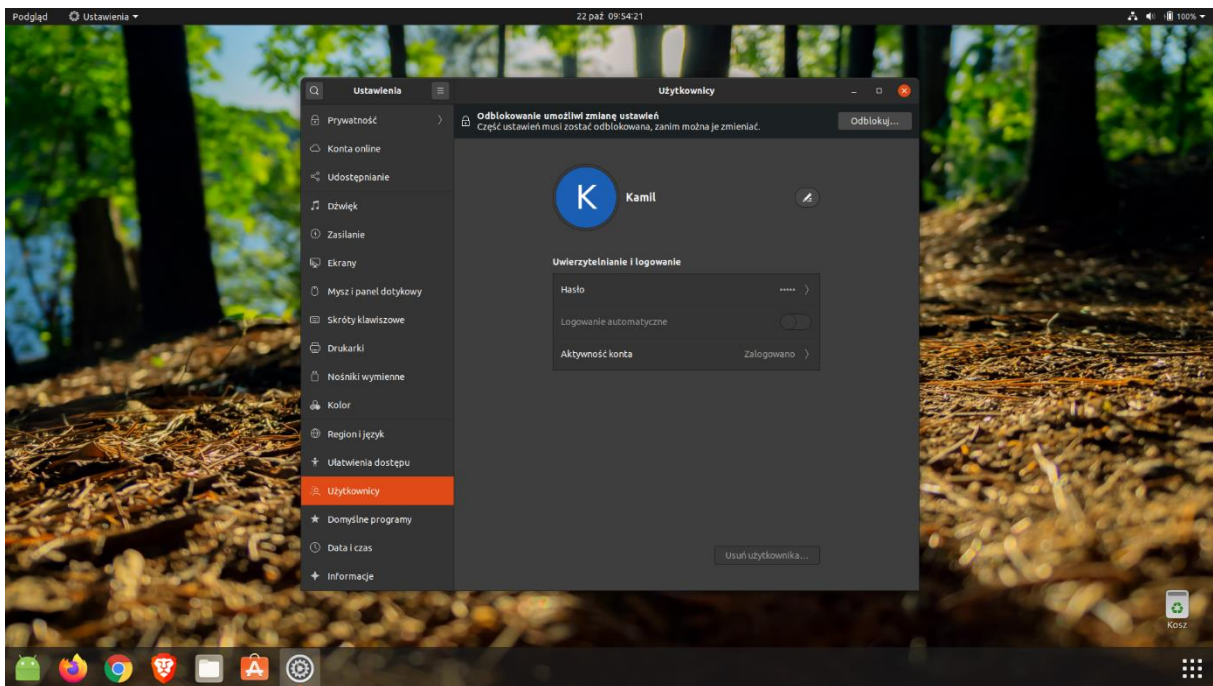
Podgląd
Ustawienia
22 paź 09:54:21
100%

Ustawienia
Użytkownicy

Prywatność
Konta online
Udostępnianie
Dźwięk
Zasilanie
Ekrany
Mysz i panel dotykowy
Skróty klawiszowe
Drukarki
Nośniki wymienne
Kolor
Region i język
Ułatwienia dostępu
Użytkownicy
Domyślne programy
Data i czas
Informacje

Odblokowanie umożliwi zmianę ustawień
Część ustawień musi zostać odblokowana, zanim można je zmieniać.
Odblokuj…

K
Kamil

Uwierzytelnianie i logowanie
| Hasło | ••••• |
|---|---|
| Logowanie automatyczne | |
| Aktywność konta | Zalogowano |

Usuń użytkownika…

Kosz